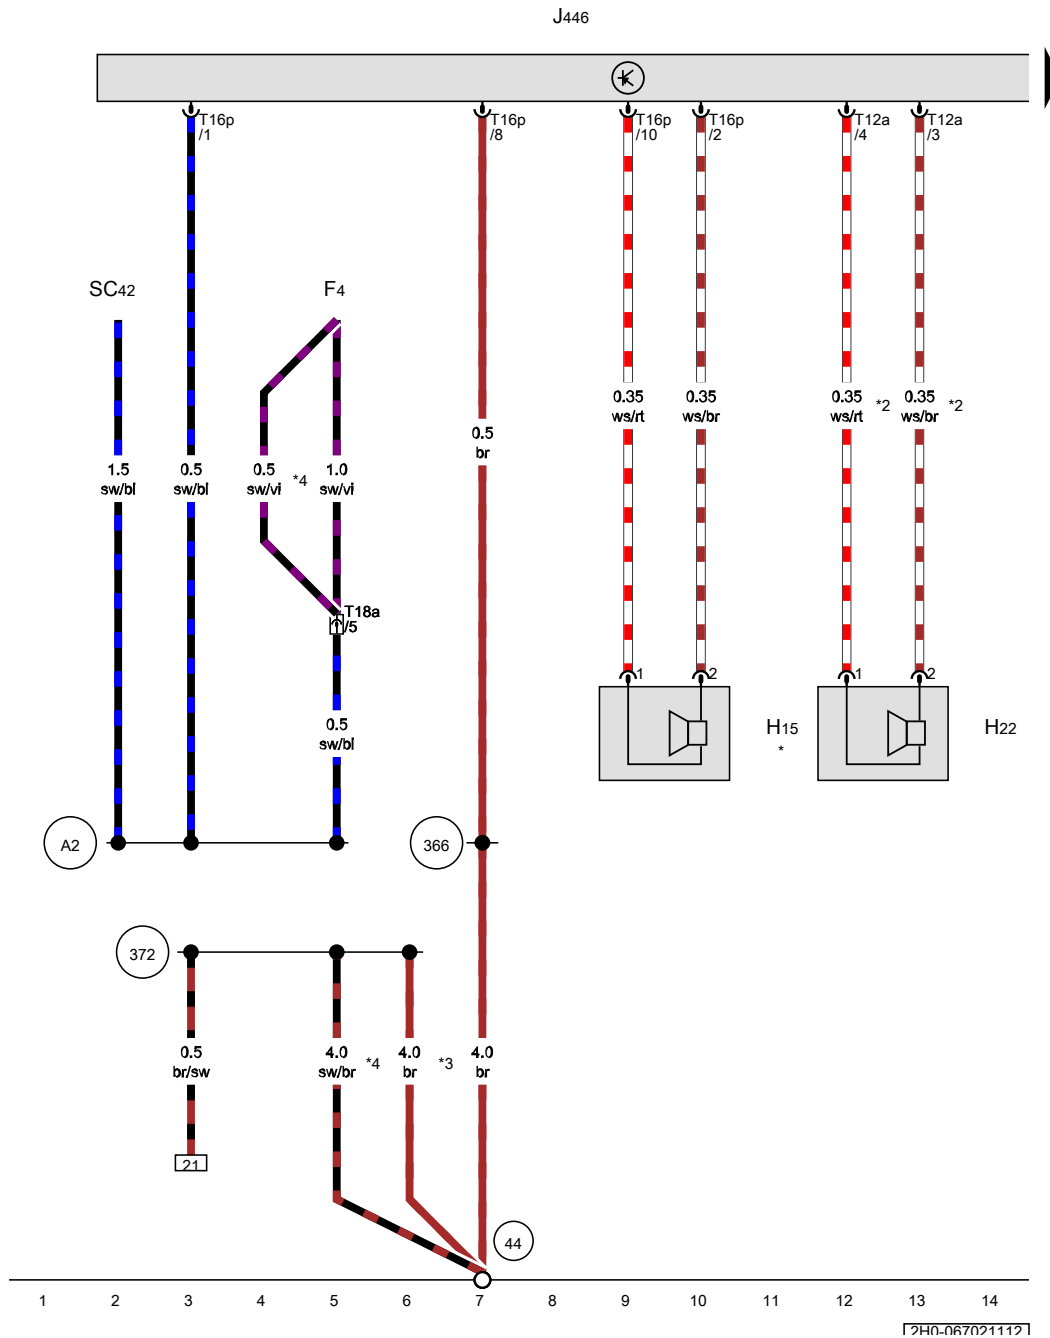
J446

T16p /1
T16p /8
T16p /10
T16p /2
T12a /4
T12a /3

SC42
F4

0.35 ws/rt
0.35 ws/br
0.35 ws/rt *2
0.35 ws/br *2

0.5 br

1.5 sw/bl
0.5 sw/bl
0.5 sw/vi *4
1.0 sw/vi

T18a /5

1
2
1
2

H15 *
H22

0.5 sw/bl

A2
366

372

0.5 br/sw
4.0 sw/br *4
4.0 br *3
4.0 br

21

44

1 2 3 4 5 6 7 8 9 10 11 12 13 14

2H0-067021112